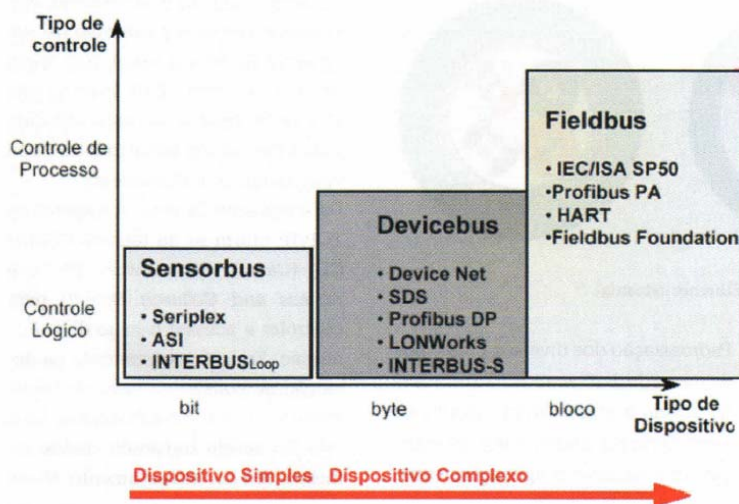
Tipo de controle

Controle de Processo

Controle Lógico

Sensorbus
• Seriplex
• ASI
• INTERBUSLoop

Devicebus
• Device Net
• SDS
• Profibus DP
• LONWorks
• INTERBUS-S

Fieldbus
• IEC/ISA SP50
•Profibus PA
• HART
•Fieldbus Foundation

bit

byte

bloco

Tipo de Dispositivo

Dispositivo Simples Dispositivo Complexo